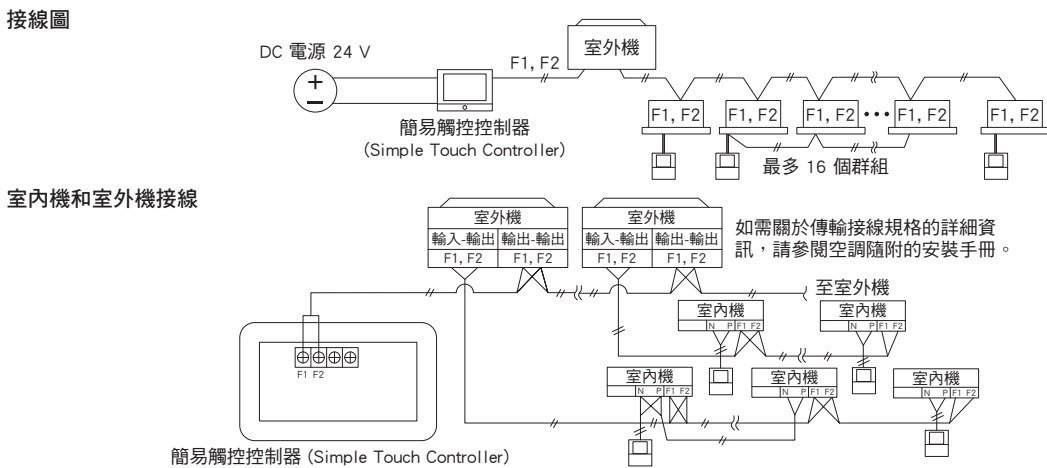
接線圖

DC 電源 24 V

$+$
$-$

F1, F2

室外機

F1, F2 F1, F2 F1, F2 • • • F1, F2 F1, F2

簡易觸控控制器
(Simple Touch Controller)

最多 16 個群組

室內機和室外機接線

| 室外機 | |
|---|---|
| 輸入-輸出 | 輸出-輸出 |
| F1, F2 | F1, F2 |

| 室外機 | |
|---|---|
| 輸入-輸出 | 輸出-輸出 |
| F1, F2 | F1, F2 |

如需關於傳輸接線規格的詳細資訊，請參閱空調隨附的安裝手冊。

至室外機

室內機 N P F1 F2
室內機 N P F1 F2

F1 F2

室內機 N P F1 F2
室內機 N P F1 F2
室內機 N P F1 F2

簡易觸控控制器 (Simple Touch Controller)